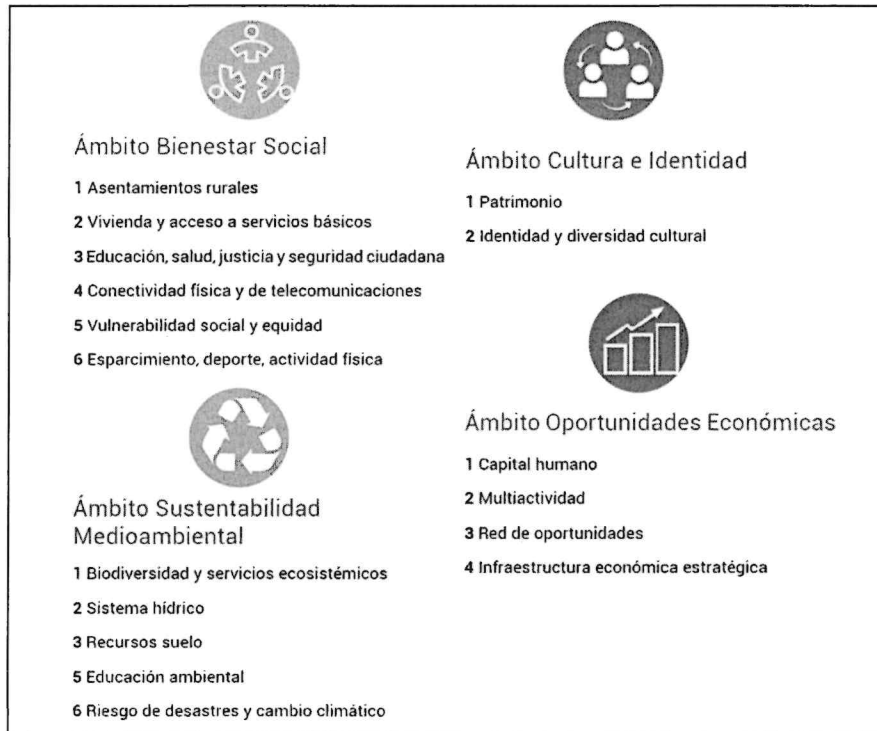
Ámbito Bienestar Social

1 Asentamientos rurales

2 Vivienda y acceso a servicios básicos

3 Educación, salud, justicia y seguridad ciudadana

4 Conectividad física y de telecomunicaciones

5 Vulnerabilidad social y equidad

6 Esparcimiento, deporte, actividad física

Ámbito Sustentabilidad Medioambiental

1 Biodiversidad y servicios ecosistémicos

2 Sistema hídrico

3 Recursos suelo

5 Educación ambiental

6 Riesgo de desastres y cambio climático

Ámbito Cultura e Identidad

1 Patrimonio

2 Identidad y diversidad cultural

Ámbito Oportunidades Económicas

1 Capital humano

2 Multiactividad

3 Red de oportunidades

4 Infraestructura económica estratégica